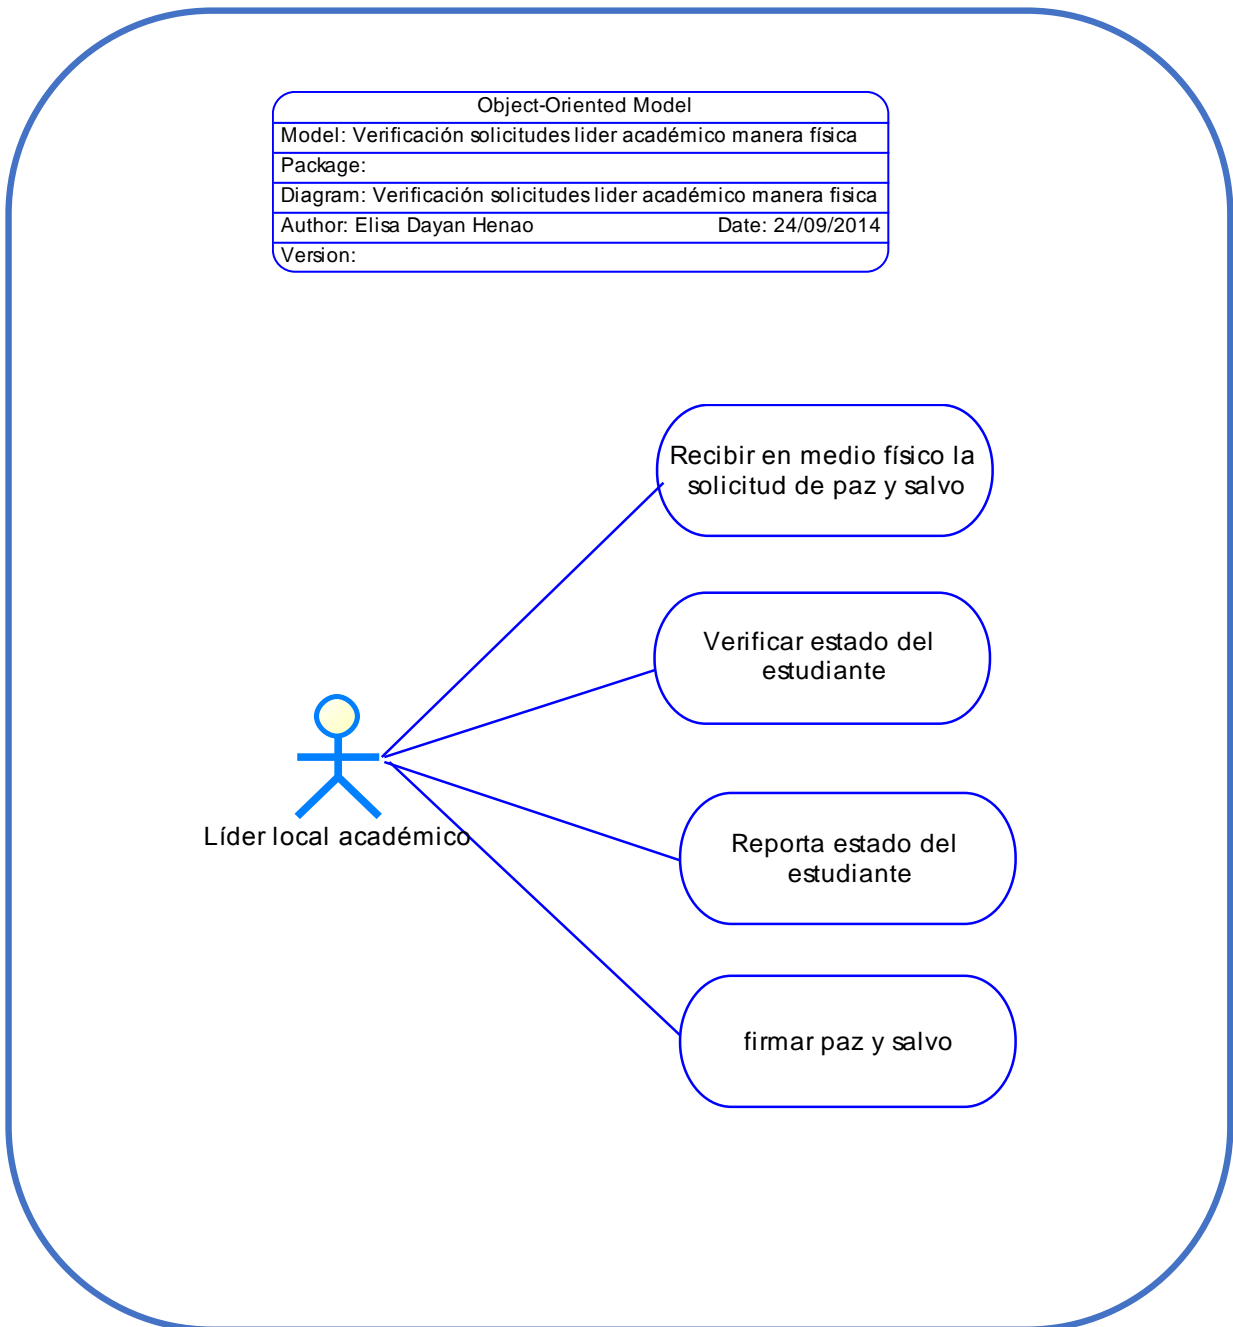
Object-Oriented Model
Model: Verificación solicitudes lider académico manera física
Package:
Diagram: Verificación solicitudes lider académico manera fisica
Author: Elisa Dayan Henao Date: 24/09/2014
Version:

Recibir en medio físico la solicitud de paz y salvo

Verificar estado del estudiante

Reporta estado del estudiante

firmar paz y salvo

Líder local académico